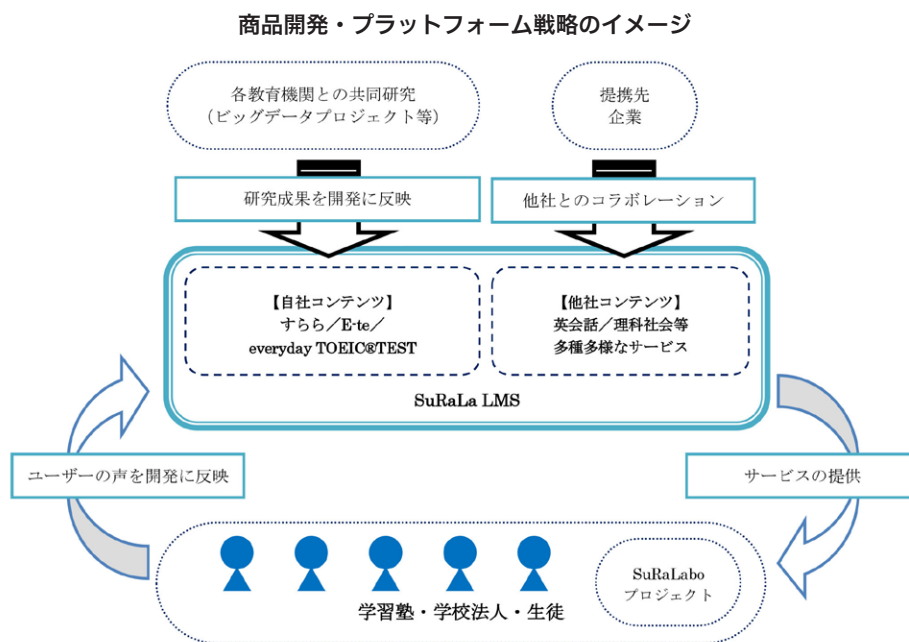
商品開発・プラットフォーム戦略のイメージ

各教育機関との共同研究
（ビッグデータプロジェクト等）

提携先
企業

研究成果を開発に反映

他社とのコラボレーション

【自社コンテンツ】
すらら／E-te／
everyday TOEIC®TEST

【他社コンテンツ】
英会話／理科社会等
多種多様なサービス

SuRaLa LMS

ユーザーの声を開発に反映

サービスの提供

SuRaLabo
プロジェクト

学習塾・学校法人・生徒